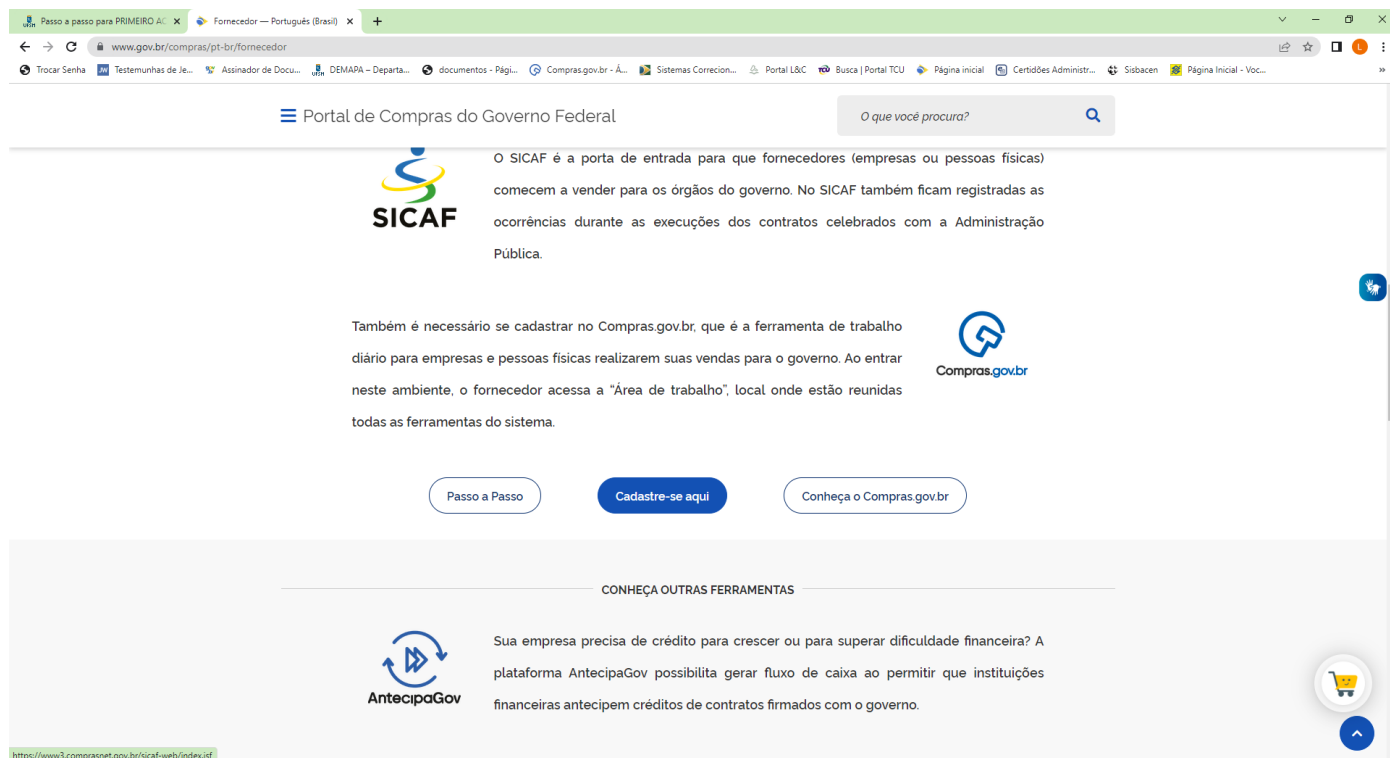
Passo a passo para PRIMEIRO AC ×
Fornecedor — Português (Brasil) ×
+

www.gov.br/compras/pt-br/fornecedor

Trocar Senha | Testemunhas de Je... | Assinador de Docu... | DEMAPA – Departa... | documentos - Pági... | Compras.gov.br - Á... | Sistemas Correcion... | Portal L&C | Busca | Portal TCU | Página inicial | Certidões Administr... | Sisbacen | Página Inicial - Voc...

Portal de Compras do Governo Federal

O que você procura?

SICAF

O SICAF é a porta de entrada para que fornecedores (empresas ou pessoas físicas) comecem a vender para os órgãos do governo. No SICAF também ficam registradas as ocorrências durante as execuções dos contratos celebrados com a Administração Pública.

Também é necessário se cadastrar no Compras.gov.br, que é a ferramenta de trabalho diário para empresas e pessoas físicas realizarem suas vendas para o governo. Ao entrar neste ambiente, o fornecedor acessa a “Área de trabalho”, local onde estão reunidas todas as ferramentas do sistema.

Compras.gov.br

Passo a Passo
Cadastre-se aqui
Conheça o Compras.gov.br

CONHEÇA OUTRAS FERRAMENTAS

AntecipaGov

Sua empresa precisa de crédito para crescer ou para superar dificuldade financeira? A plataforma AntecipaGov possibilita gerar fluxo de caixa ao permitir que instituições financeiras antecipem créditos de contratos firmados com o governo.

https://www3.comprasnet.gov.br/sicaf-web/index.jsf